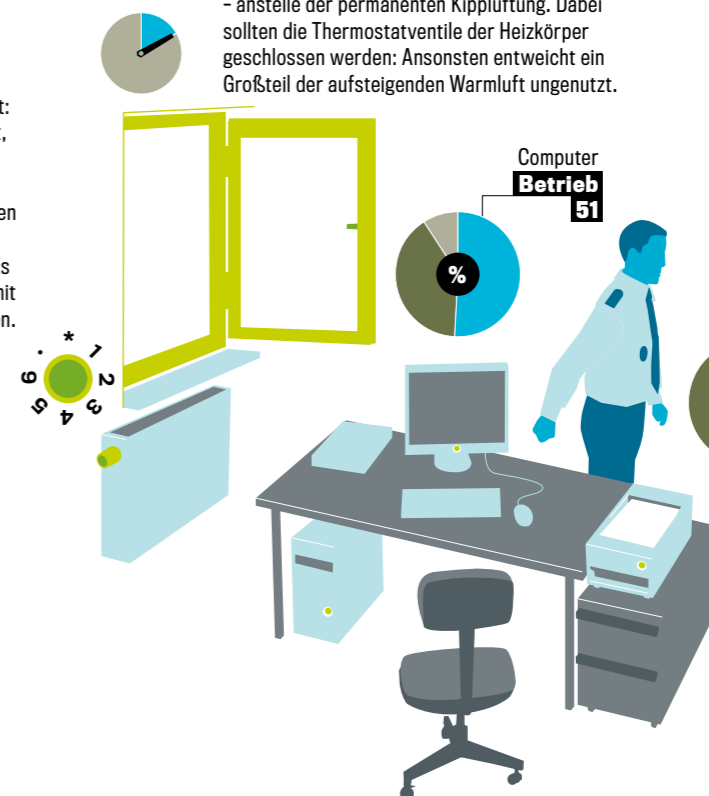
– anstelle der permanenten Kipplüftung. Dabei sollten die Thermostatventile der Heizkörper geschlossen werden: Ansonsten entweicht ein Großteil der aufsteigenden Warmluft ungenutzt.

t:
,

en

s
nit
n.

* 1 2 3 4 5 6 •

Computer
Betrieb
51

%